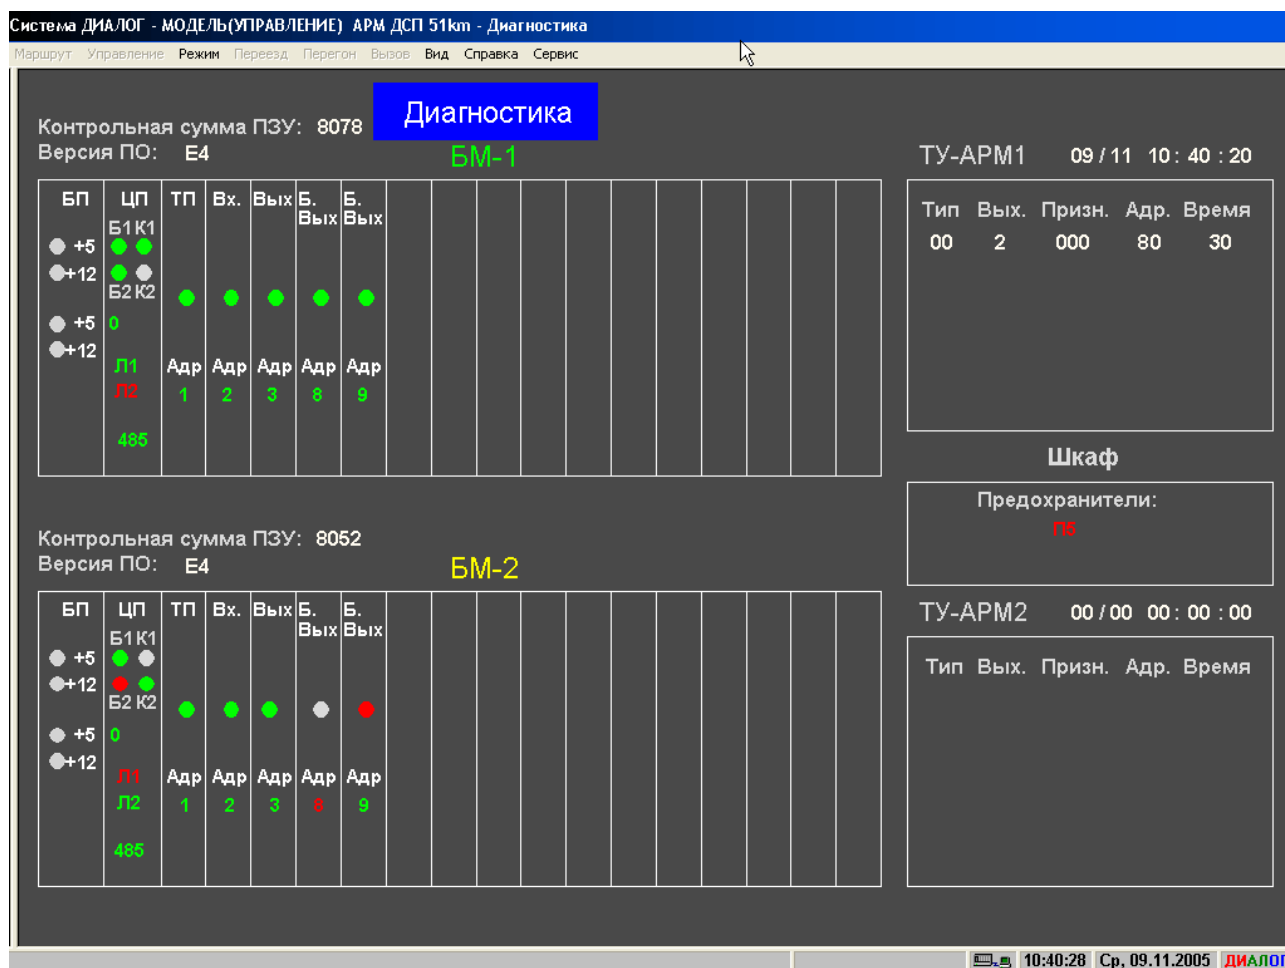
Система ДИАЛОГ - МОДЕЛЬ(УПРАВЛЕНИЕ) АРМ ДСП 51km - Диагностика

Маршрут Управление Режим Переезд Перегон Вызов Вид Справка Сервис

Контрольная сумма ПЗУ: 8078
Версия ПО: E4

Диагностика

БМ-1

| БП | ЦП | ТП | Вх. | Вых | Б. Вых | Б. Вых |
|---|---|---|---|---|---|---|
| +5 +12 +5 +12 | Б1 К1 Б2 К2 0 Л1 Л2 485 | Адр 1 | Адр 2 | Адр 3 | Адр 8 | Адр 9 |

ТУ-АРМ1 09 / 11 10 : 40 : 20

| Тип | Вых. | Призн. | Адр. | Время |
|---|---|---|---|---|
| 00 | 2 | 000 | 80 | 30 |

Шкаф

Предохранители:
П6

Контрольная сумма ПЗУ: 8052
Версия ПО: E4

БМ-2

| БП | ЦП | ТП | Вх. | Вых | Б. Вых | Б. Вых |
|---|---|---|---|---|---|---|
| +5 +12 +5 +12 | Б1 К1 Б2 К2 0 Л1 Л2 485 | Адр 1 | Адр 2 | Адр 3 | Адр 8 | Адр 9 |

ТУ-АРМ2 00 / 00 00 : 00 : 00

| Тип | Вых. | Призн. | Адр. | Время |
|---|---|---|---|---|

10:40:28 Ср, 09.11.2005 ДИАЛОГ